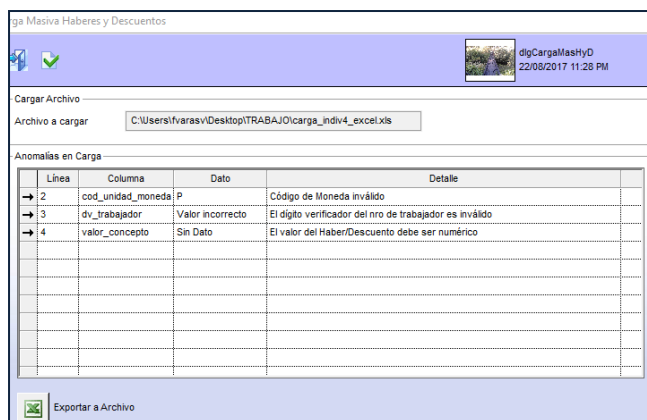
rga Masiva Haberes y Descuentos

dlgCargaMasHyD
22/08/2017 11:28 PM

Cargar Archivo

Archivo a cargar C:\Users\fvarasv\Desktop\TRABAJO\carga_indiv4_excel.xls

Anomalías en Carga

| | Línea | Columna | Dato | Detalle |
|---|---|---|---|---|
| → | 2 | cod_unidad_moneda | P | Código de Moneda inválido |
| → | 3 | dv_trabajador | Valor incorrecto | El dígito verificador del nro de trabajador es inválido |
| → | 4 | valor_concepto | Sin Dato | El valor del Haber/Descuento debe ser numérico |

Exportar a Archivo